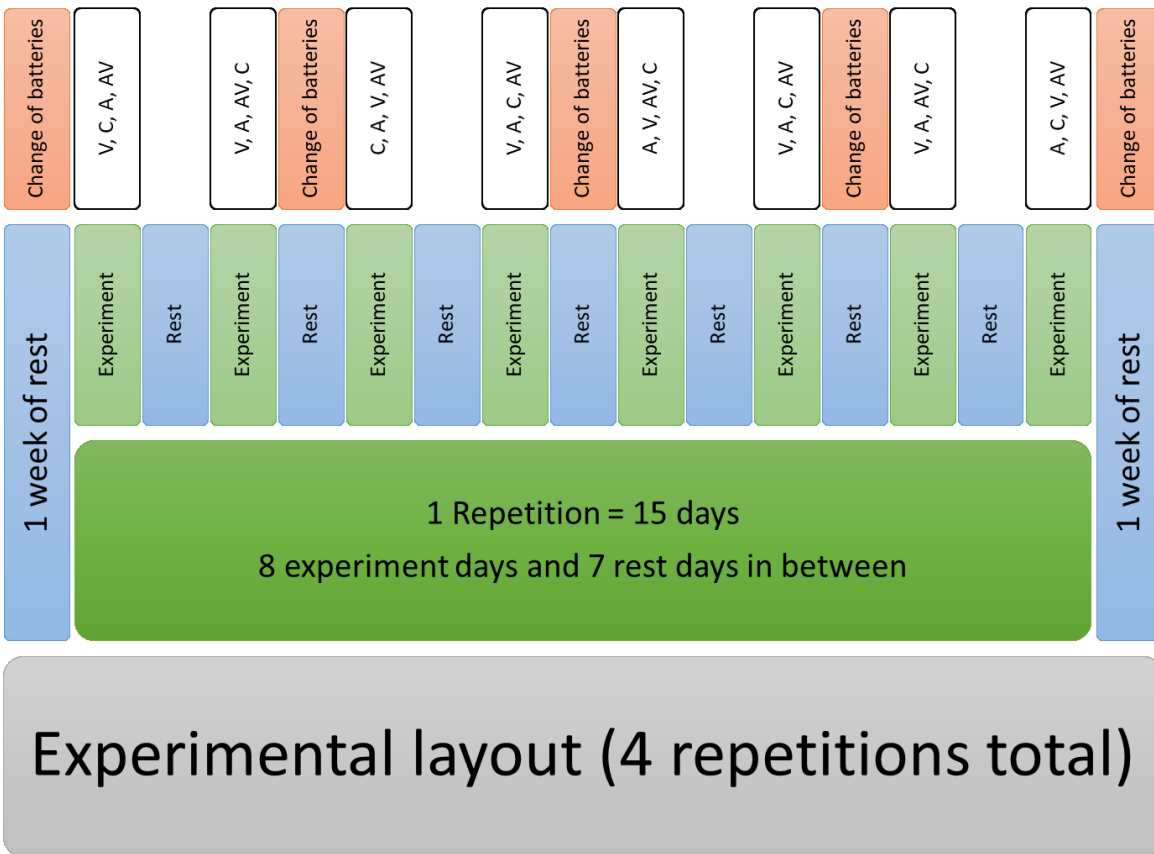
Change of batteries
V, C, A, AV
V, A, AV, C
Change of batteries
C, A, V, AV
V, A, C, AV
Change of batteries
A, V, AV, C
V, A, C, AV
Change of batteries
V, A, AV, C
A, C, V, AV
Change of batteries

1 week of rest
Experiment
Rest
Experiment
Rest
Experiment
Rest
Experiment
Rest
Experiment
Rest
Experiment
Rest
Experiment
Rest
Experiment
1 week of rest

1 Repetition = 15 days
8 experiment days and 7 rest days in between

Experimental layout (4 repetitions total)